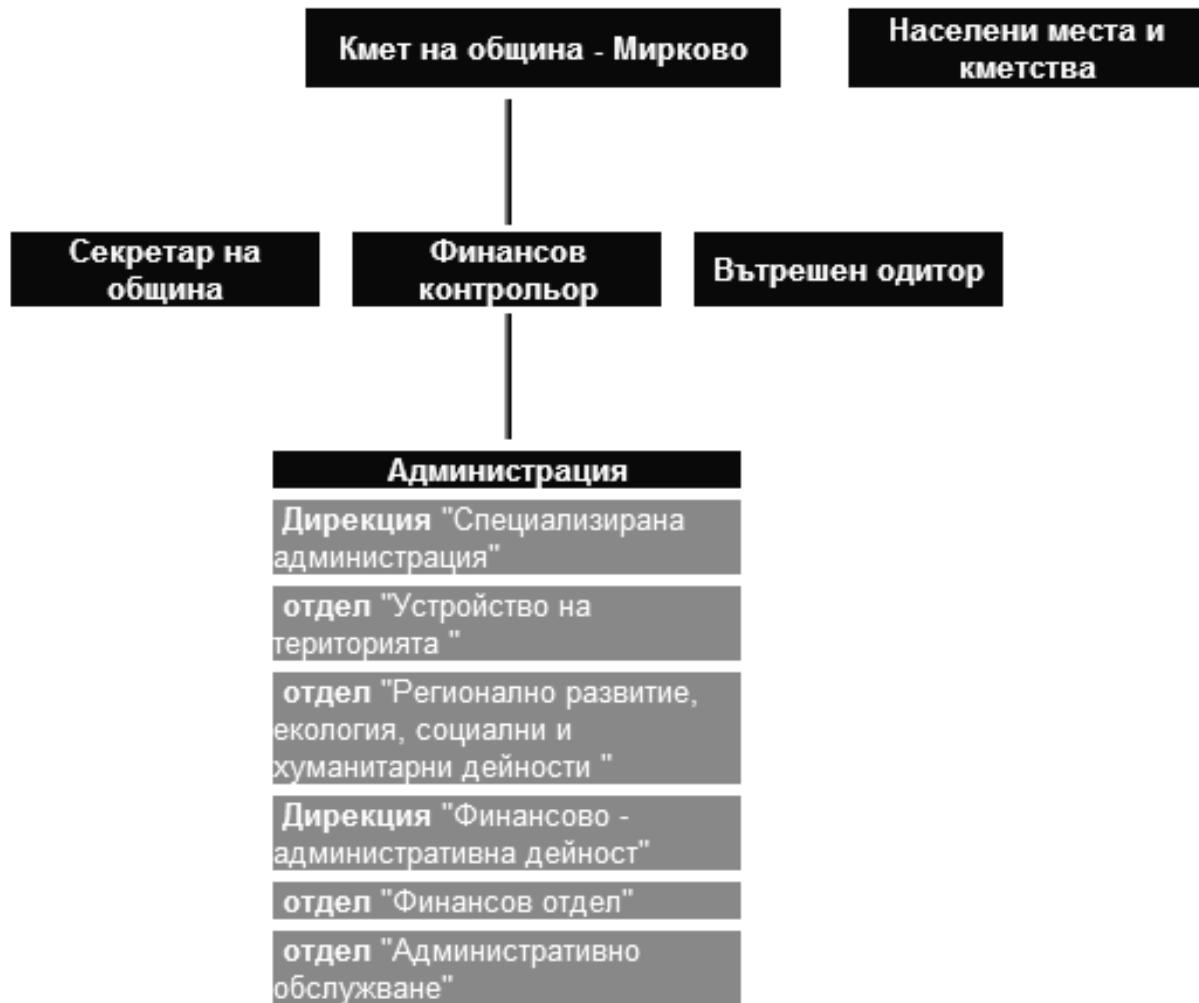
Кмет на община - Мирково

Населени места и кметства

Секретар на община

Финансов контрольор

Вътрешен одитор

Администрация

Дирекция "Специализирана администрация"

отдел "Устройство на територията "

отдел "Регионално развитие, екология, социални и хуманитарни дейности "

Дирекция "Финансово - административна дейност"

отдел "Финансов отдел"

отдел "Административно обслужване"